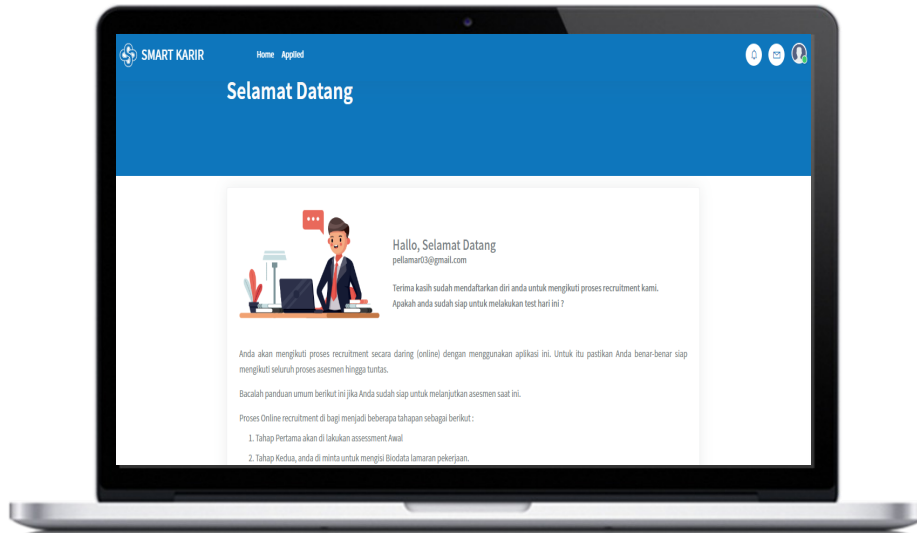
SMART KARIR

Home Applied

Selamat Datang

Hallo, Selamat Datang
pellamar03@gmail.com

Terima kasih sudah mendaftarkan diri anda untuk mengikuti proses recruitment kami.
Apakah anda sudah siap untuk melakukan test hari ini ?

Anda akan mengikuti proses recruitment secara daring (online) dengan menggunakan aplikasi ini. Untuk itu pastikan Anda benar-benar siap mengikuti seluruh proses asesmen hingga tuntas.

Bacalah panduan umum berikut ini jika Anda sudah siap untuk melanjutkan asesmen saat ini.

Proses Online recruitment di bagi menjadi beberapa tahapan sebagai berikut :

1. Tahap Pertama akan di lakukan assessment Awal
2. Tahap Kedua, anda di minta untuk mengisi Biodata lamaran pekerjaan.